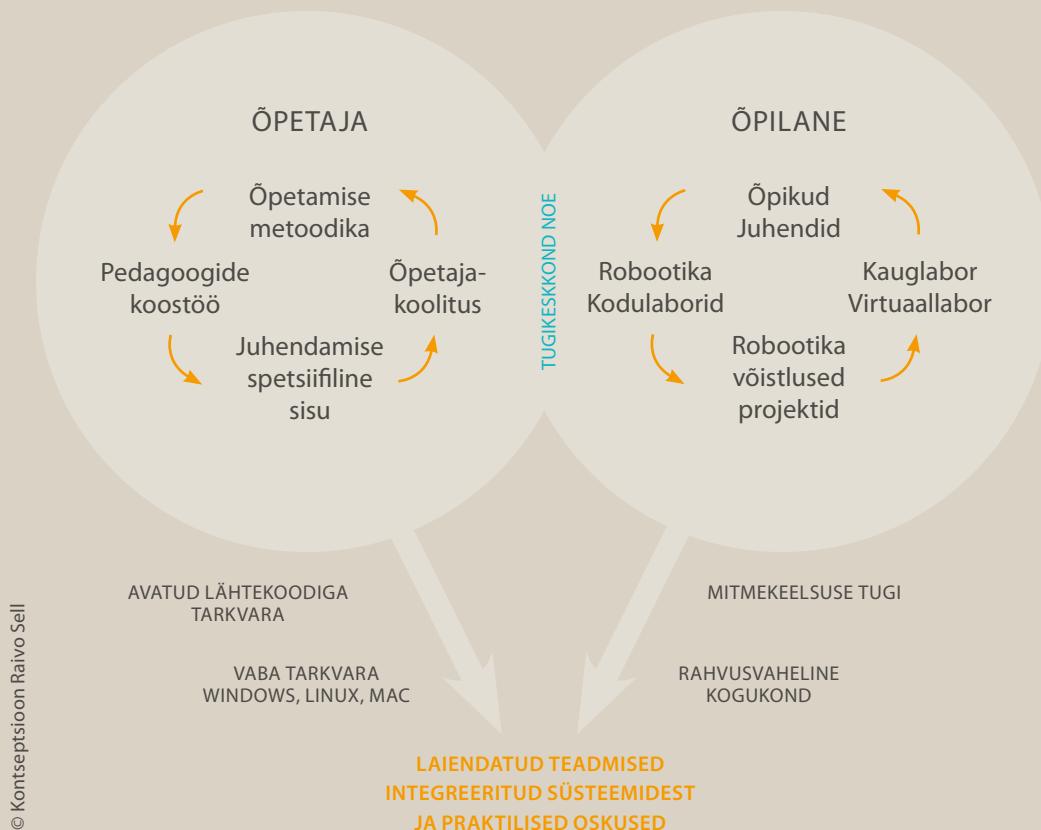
ÕPETAJA

Õpetamise metoodika

Pedagoogide koostöö

Õpetaja-koolitus

Juhendamise spetsiifiline sisu

TUGIKESKKOND NOE

ÕPILANE

Õpikud Juhendid

Robootika Kodulaborid

Kauglabor Virtuaallabor

Robootika võistlused projektid

AVATUD LÄHTEKOODIGA TARKVARA

VABA TARKVARA WINDOWS, LINUX, MAC

MITMEKEELSUSE TUGI

RAHVUSVAHELINE KOGUKOND

LAIENDATUD TEADMISED INTEGREERITUD SÜSTEEMIDEST JA PRAKTILISED OSKUSED

© Kontseptsioon Raivo Sell